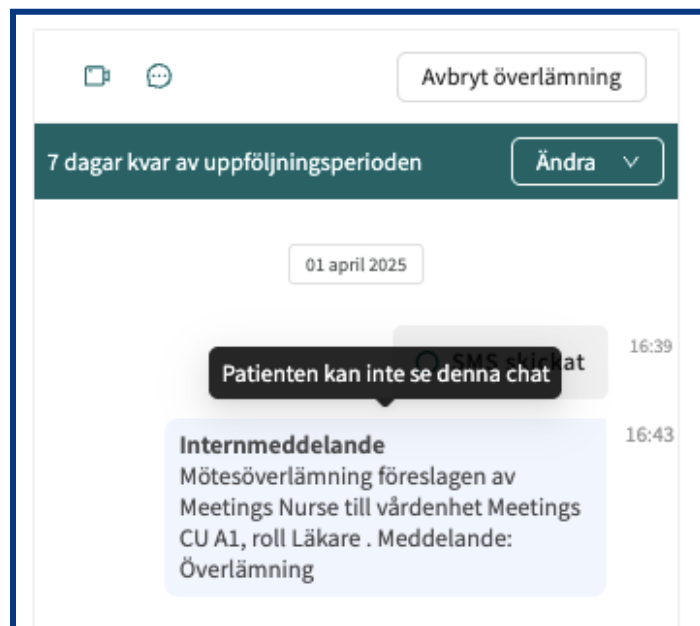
Avbryt överlämning

7 dagar kvar av uppföljningsperioden

Ändra

01 april 2025

SMS skickat

16:39

Patienten kan inte se denna chat

Internmeddelande
Mötesöverlämning föreslagen av Meetings Nurse till vårdenhet Meetings CU A1, roll Läkare . Meddelande: Överlämning

16:43